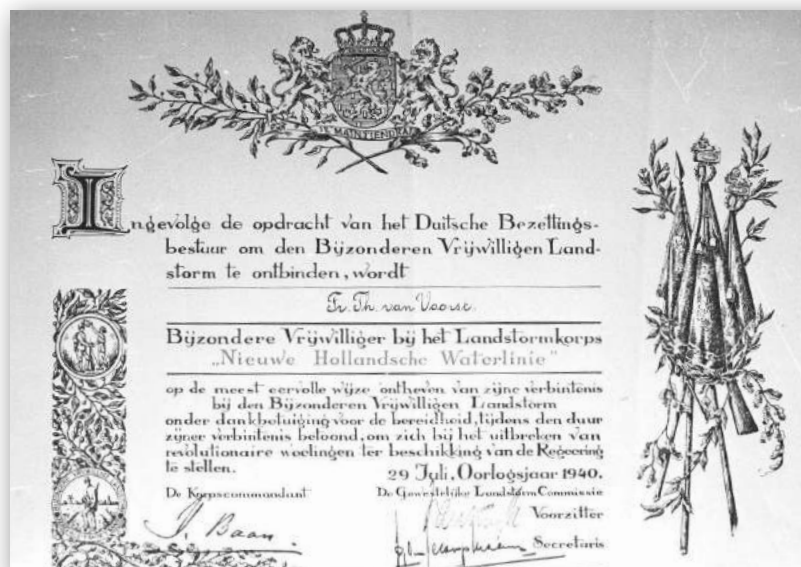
JE MAINTIENDRAI

Ingevolge de opdracht van het Duitsche Bezettingsbestuur om den Bijzonderen Vrijwilligen Landstorm te ontbinden, wordt

Fr. Th. van Voorst

Bijzondere Vrijwilliger bij het Landstormkorps „Nieuwe Hollandsche Waterlinie"

op de meest eervolle wijze ontheven van zijne verbintenis bij den Bijzonderen Vrijwilligen Landstorm onder dankbetuiging voor de bereidheid, tijdens den duur zijner verbintenis betoond, om zich bij het uitbreken van revolutionaire woelingen ter beschikking van de Regeering te stellen.

29 Juli, Oorlogsjaar 1940.

De Korpscommandant

J. Baan

De Gewestelijke Landstorm Commissie

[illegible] Voorzitter

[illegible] Secretaris